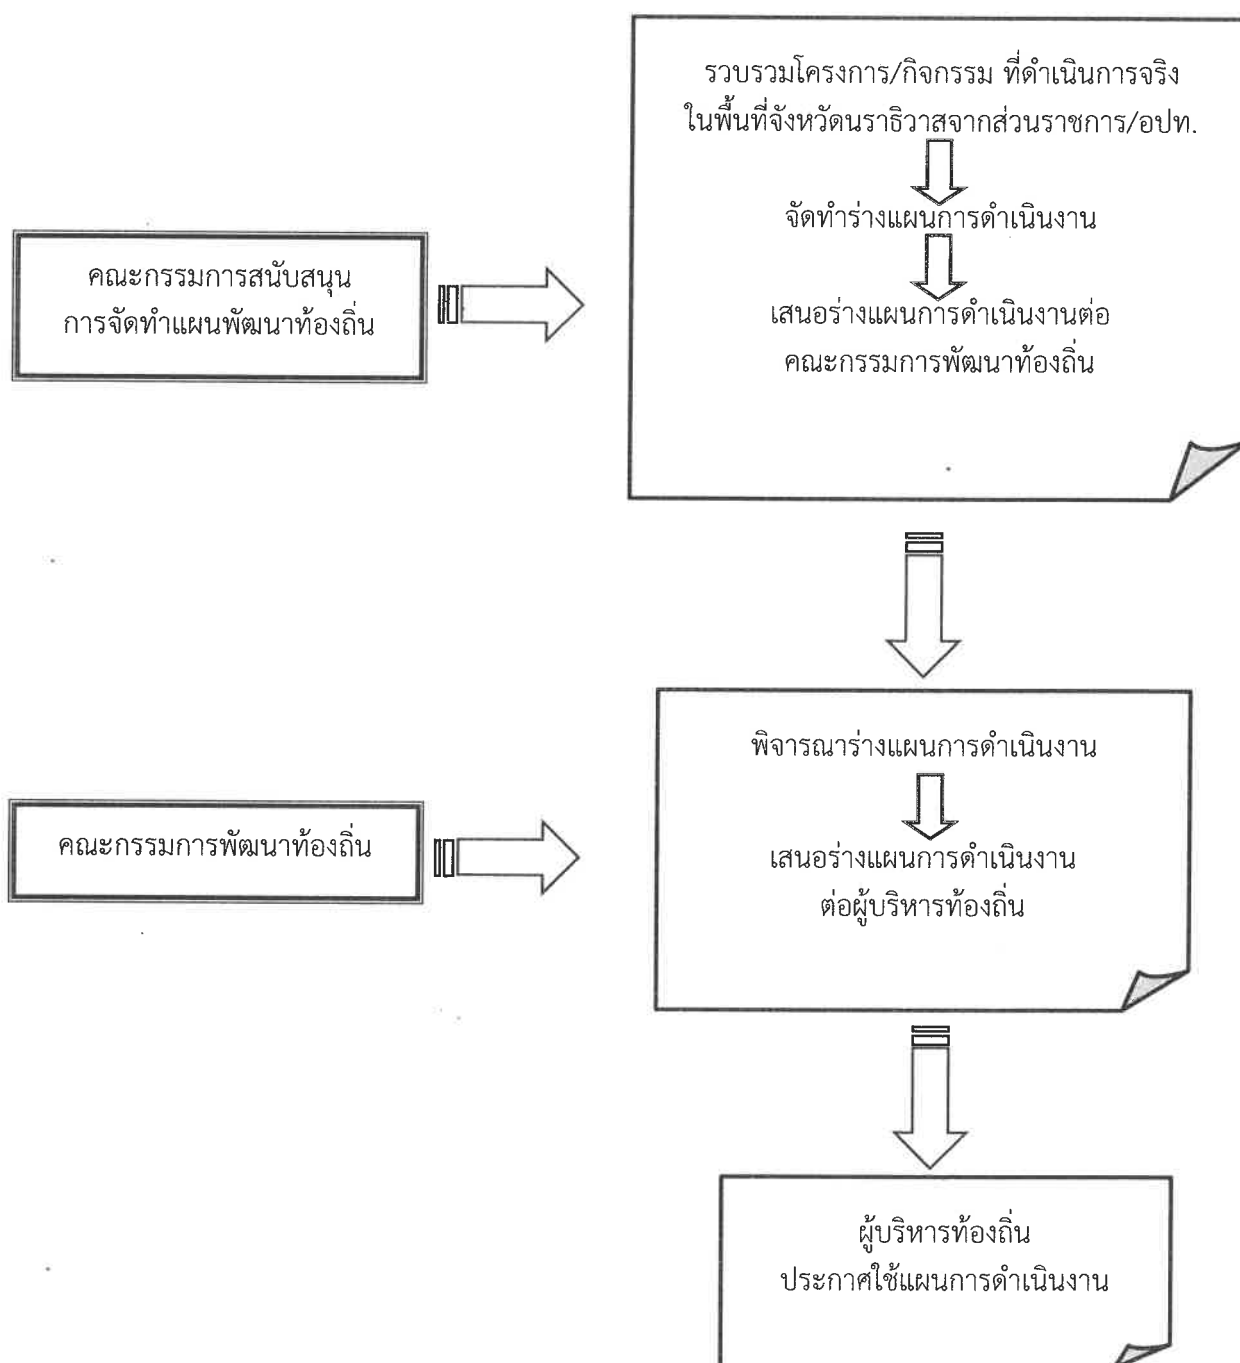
คณะกรรมการสนับสนุน
การจัดทำแผนพัฒนาท้องถิ่น

รวบรวมโครงการ/กิจกรรม ที่ดำเนินการจริง
ในพื้นที่จังหวัดนราธิวาสจากส่วนราชการ/อปท.

จัดทำร่างแผนการดำเนินงาน

เสนอร่างแผนการดำเนินงานต่อ
คณะกรรมการพัฒนาท้องถิ่น

คณะกรรมการพัฒนาท้องถิ่น

พิจารณาร่างแผนการดำเนินงาน

เสนอร่างแผนการดำเนินงาน
ต่อผู้บริหารท้องถิ่น

ผู้บริหารท้องถิ่น
ประกาศใช้แผนการดำเนินงาน